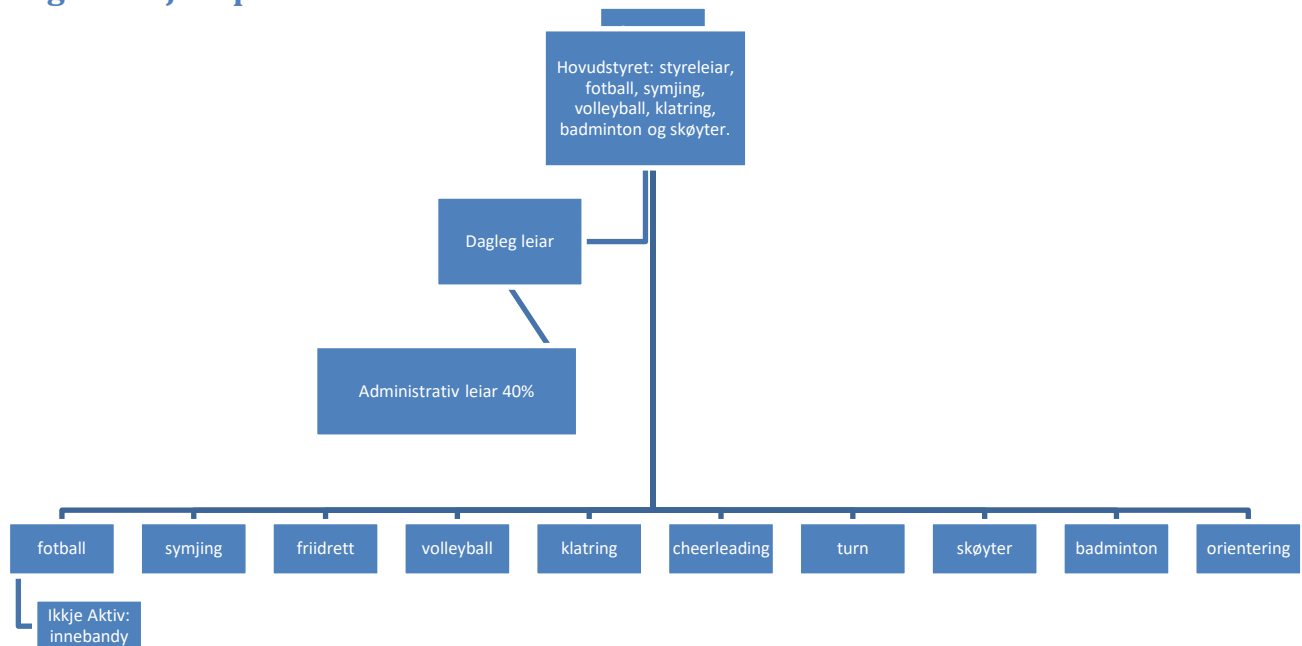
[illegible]

Hovudstyret: styreleiar, fotball, symjing, volleyball, klatring, badminton og skøyter.

Dagleg leiar

Administrativ leiar 40%

fotball

symjing

friidrett

volleyball

klatring

cheerleading

turn

skøyter

badminton

orientering

Ikkje Aktiv: innebandy